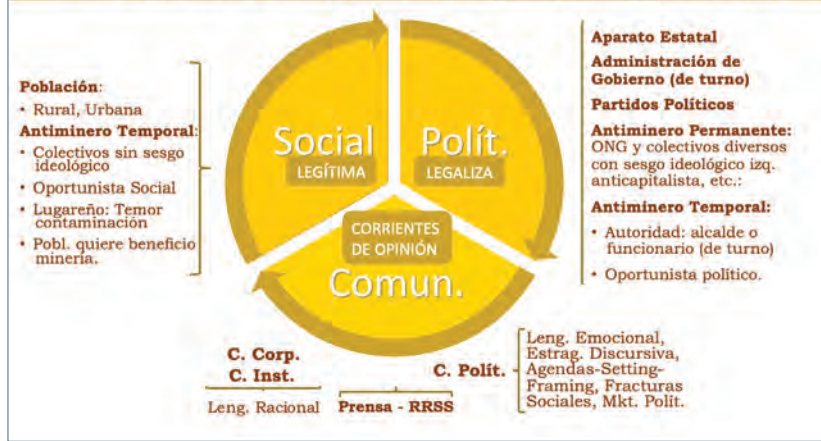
Población:

• Rural, Urbana

Antiminero Temporal:

• Colectivos sin sesgo ideológico

• Oportunista Social

• Lugareño: Temor contaminación

• Pobl. quiere beneficio minería.

Social
LEGÍTIMA

Polít.
LEGALIZA

CORRIENTES DE OPINIÓN

Comun.

Aparato Estatal

Administración de Gobierno (de turno)

Partidos Políticos

Antiminero Permanente: ONG y colectivos diversos con sesgo ideológico izq. anticapitalista, etc.:

Antiminero Temporal:

• Autoridad: alcalde o funcionario (de turno)

• Oportunista político.

C. Corp.
C. Inst.

Leng. Racional

Prensa - RRSS

C. Polít.

Leng. Emocional, Estrag. Discursiva, Agendas-Setting-Framing, Fracturas Sociales, Mkt. Polít.